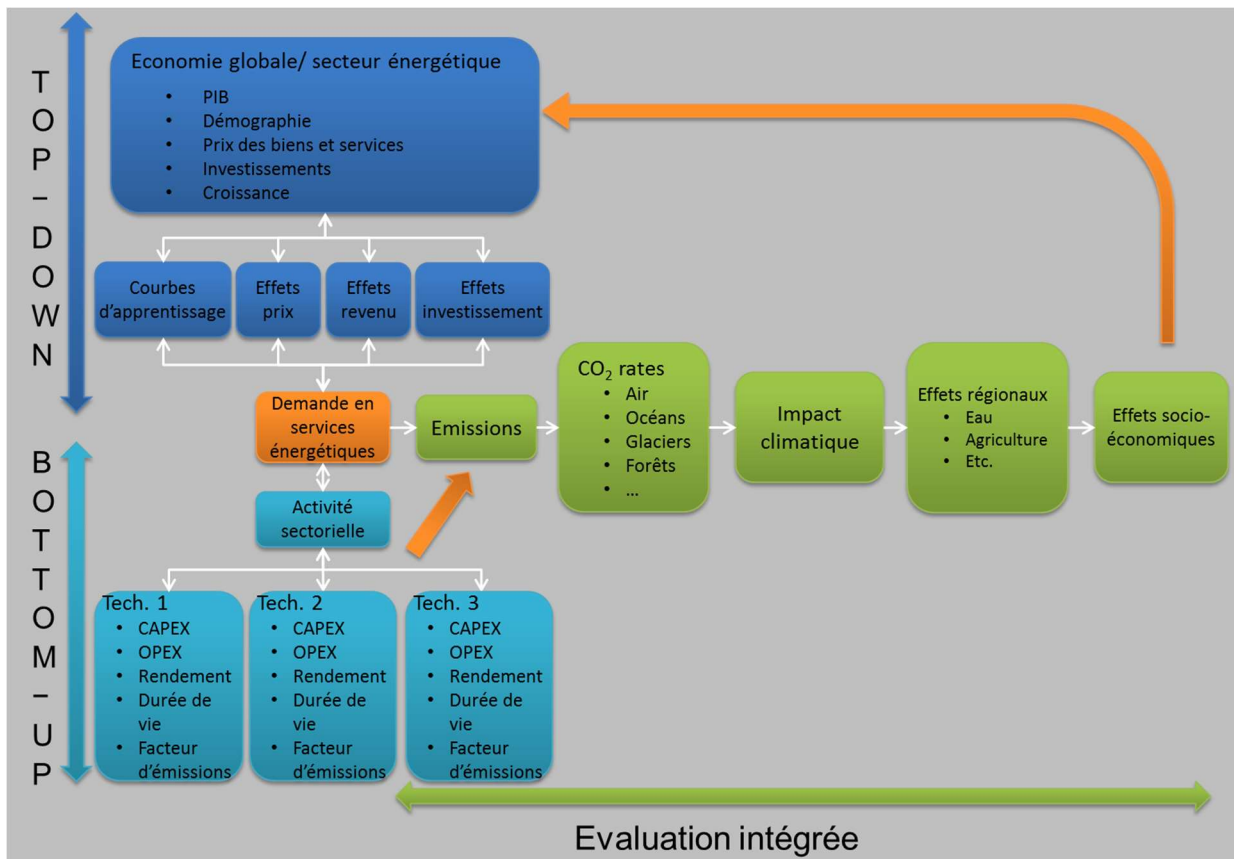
TOP – DOWN

Economie globale/ secteur énergétique
• PIB
• Démographie
• Prix des biens et services
• Investissements
• Croissance

Courbes d'apprentissage

Effets prix

Effets revenu

Effets investissement

Demande en services énergétiques

Emissions

$CO_2$ rates
• Air
• Océans
• Glaciers
• Forêts
• …

Impact climatique

Effets régionaux
• Eau
• Agriculture
• Etc.

Effets socio-économiques

BOTTOM – UP

Activité sectorielle

Tech. 1
• CAPEX
• OPEX
• Rendement
• Durée de vie
• Facteur d'émissions

Tech. 2
• CAPEX
• OPEX
• Rendement
• Durée de vie
• Facteur d'émissions

Tech. 3
• CAPEX
• OPEX
• Rendement
• Durée de vie
• Facteur d'émissions

Evaluation intégrée